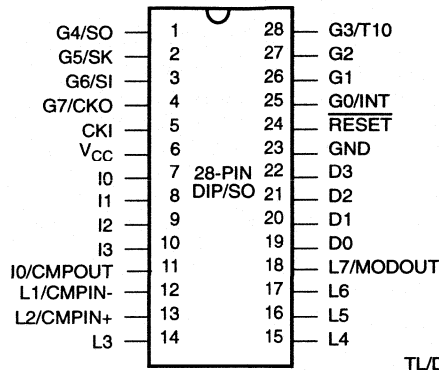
G4/SO 1
G5/SK 2
G6/SI 3
G7/CKO 4
CKI 5
$V_{CC}$ 6
I0 7
I1 8
I2 9
I3 10
I0/CMPOUT 11
L1/CMPIN- 12
L2/CMPIN+ 13
L3 14

28-PIN
DIP/SO

28 G3/T10
27 G2
26 G1
25 G0/INT
24 $\overline{RESET}$
23 GND
22 D3
21 D2
20 D1
19 D0
18 L7/MODOUT
17 L6
16 L5
15 L4

TL/D